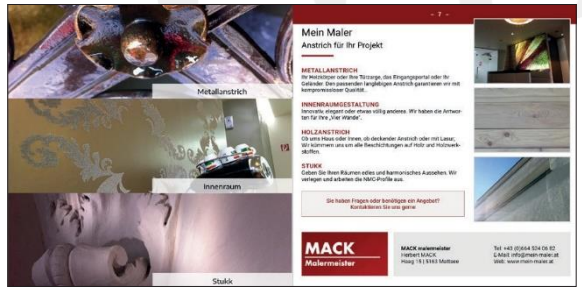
Metallanstrich

Innenraum

Stukk

- 7 -

Mein Maler
Anstrich für Ihr Projekt

METALLANSTRICH
Ihr Metallzaun oder Ihre Türzarge, das Eingangsportal oder Ihr Geländer. Den passenden langlebigen Anstrich garantieren wir mit kompromissloser Qualität.

INNENRAUMGESTALTUNG
Innovativ, elegant oder etwas völlig anderes. Wir haben die Antworten für Ihre „Vier Wände".

HOLZANSTRICH
Ob ums Haus oder innen, ob deckender Anstrich oder mit Lasur. Wir kümmern uns um alle Beschichtungen auf Holz und Holzwerkstoffen.

STUKK
Geben Sie Ihren Räumen edles und harmonisches Aussehen. Wir verlegen und arbeiten die NMC-Profile aus.

Sie haben Fragen oder benötigen ein Angebot?
Kontaktieren Sie uns gerne

MACK
Malermeister

MACK malermeister
Herbert MACK
Haag 19 | 5163 Mattsee

Tel: +43 (0)664 524 06 82
E-Mail: info@mein-maler.at
Web: www.mein-maler.at